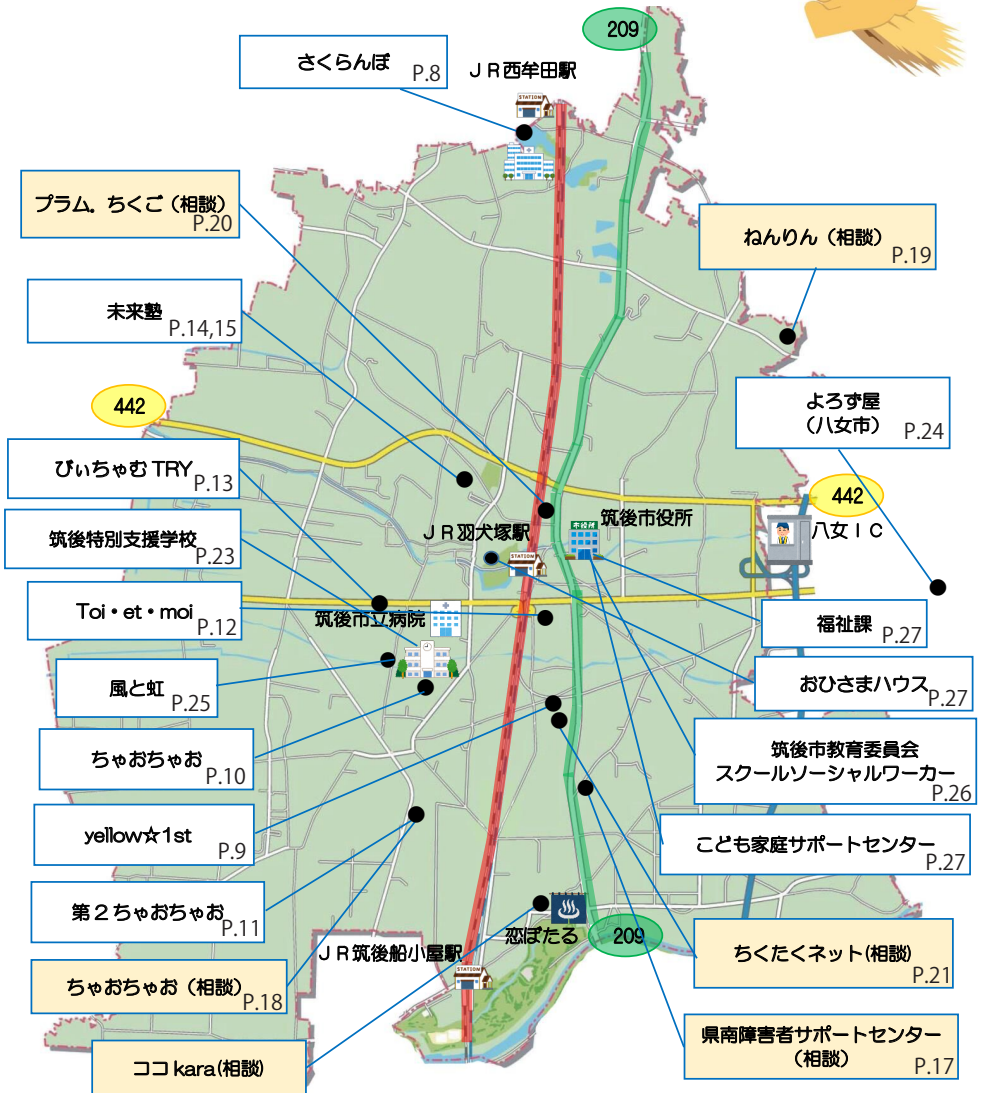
209

さくらんぼ P.8

ＪＲ西牟田駅

STATION

プラム．ちくご（相談） P.20

ねんりん（相談） P.19

未来塾 P.14,15

442

よろず屋（八女市） P.24

びぃちゃむ TRY P.13

442

筑後市役所

市役所

八女ＩＣ

ＪＲ羽犬塚駅

STATION

筑後特別支援学校 P.23

Toi・et・moi P.12

筑後市立病院

福祉課 P.27

風と虹 P.25

おひさまハウス P.27

ちゃおちゃお P.10

筑後市教育委員会 スクールソーシャルワーカー P.26

yellow☆1st P.9

こども家庭サポートセンター P.27

第２ちゃおちゃお P.11

恋ぼたる

209

ＪＲ筑後船小屋駅

STATION

ちくたくネット(相談) P.21

ちゃおちゃお（相談） P.18

県南障害者サポートセンター（相談） P.17

ココ kara(相談)